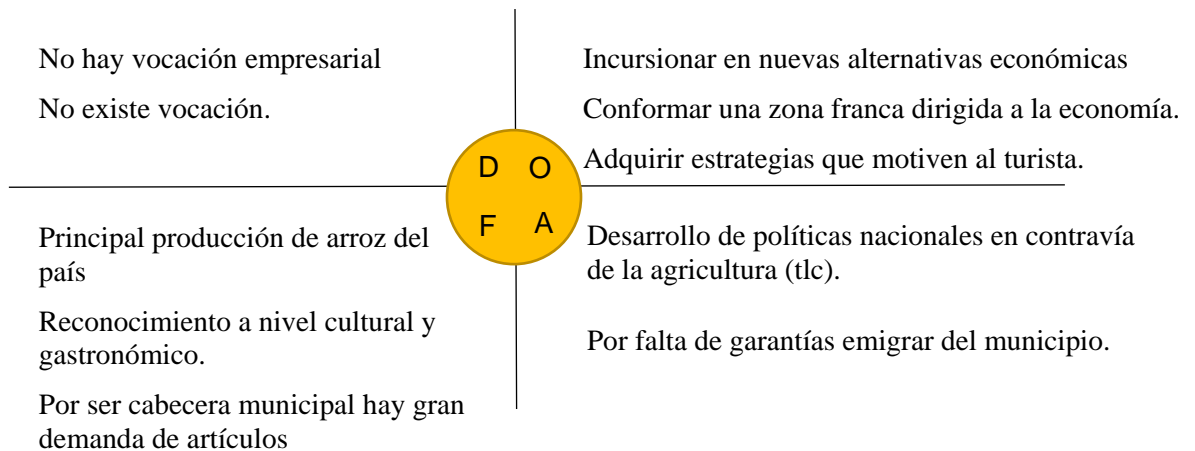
No hay vocación empresarial

No existe vocación.

Incursionar en nuevas alternativas económicas

Conformar una zona franca dirigida a la economía.

Adquirir estrategias que motiven al turista.

D O

F A

Principal producción de arroz del país

Reconocimiento a nivel cultural y gastronómico.

Por ser cabecera municipal hay gran demanda de artículos

Desarrollo de políticas nacionales en contravía de la agricultura (tlc).

Por falta de garantías emigrar del municipio.